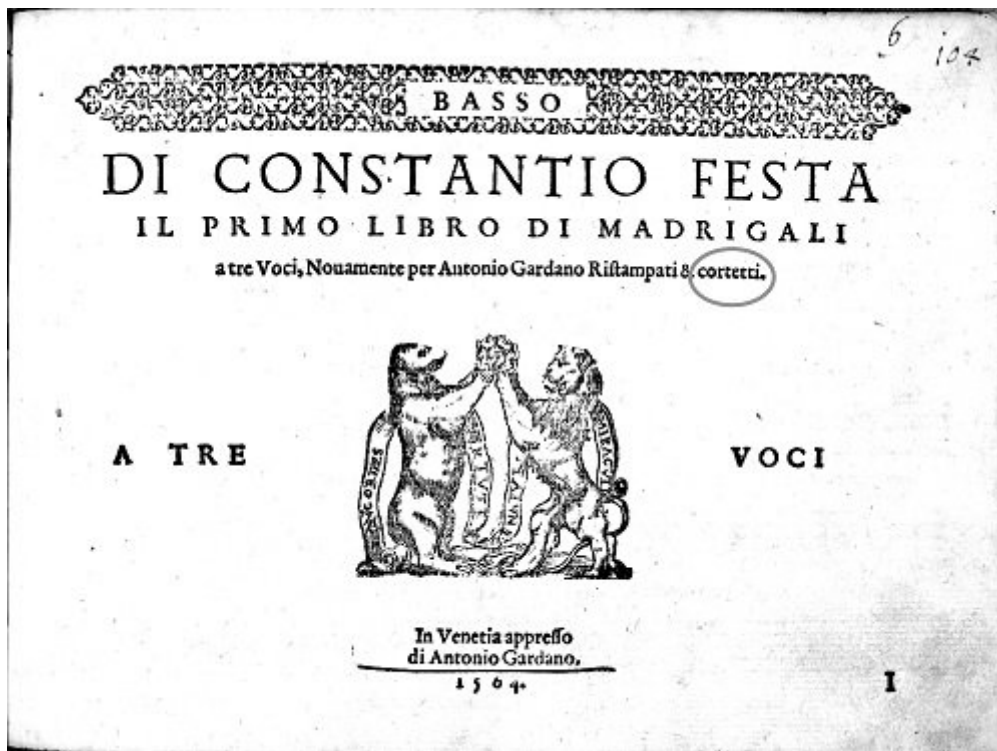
6 104

BASSO

DI CONSTANTIO FESTA

IL PRIMO LIBRO DI MADRIGALI

a tre Voci, Nouamente per Antonio Gardano Riſtampati & cortetti.

A TRE VOCI

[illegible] VIRTUTE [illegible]

In Venetia appreſſo di Antonio Gardano.

1 5 6 4.

I